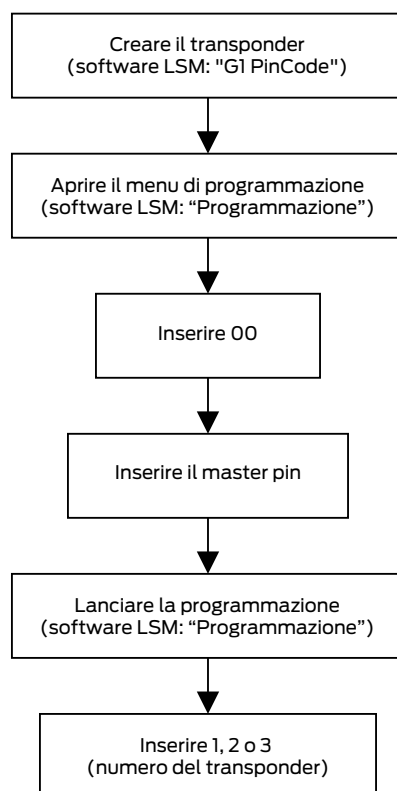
Creare il transponder
(software LSM: "G1 PinCode")

Aprire il menu di programmazione
(software LSM: “Programmazione”)

Inserire 00

Inserire il master pin

Lanciare la programmazione
(software LSM: “Programmazione”)

Inserire 1, 2 o 3
(numero del transponder)